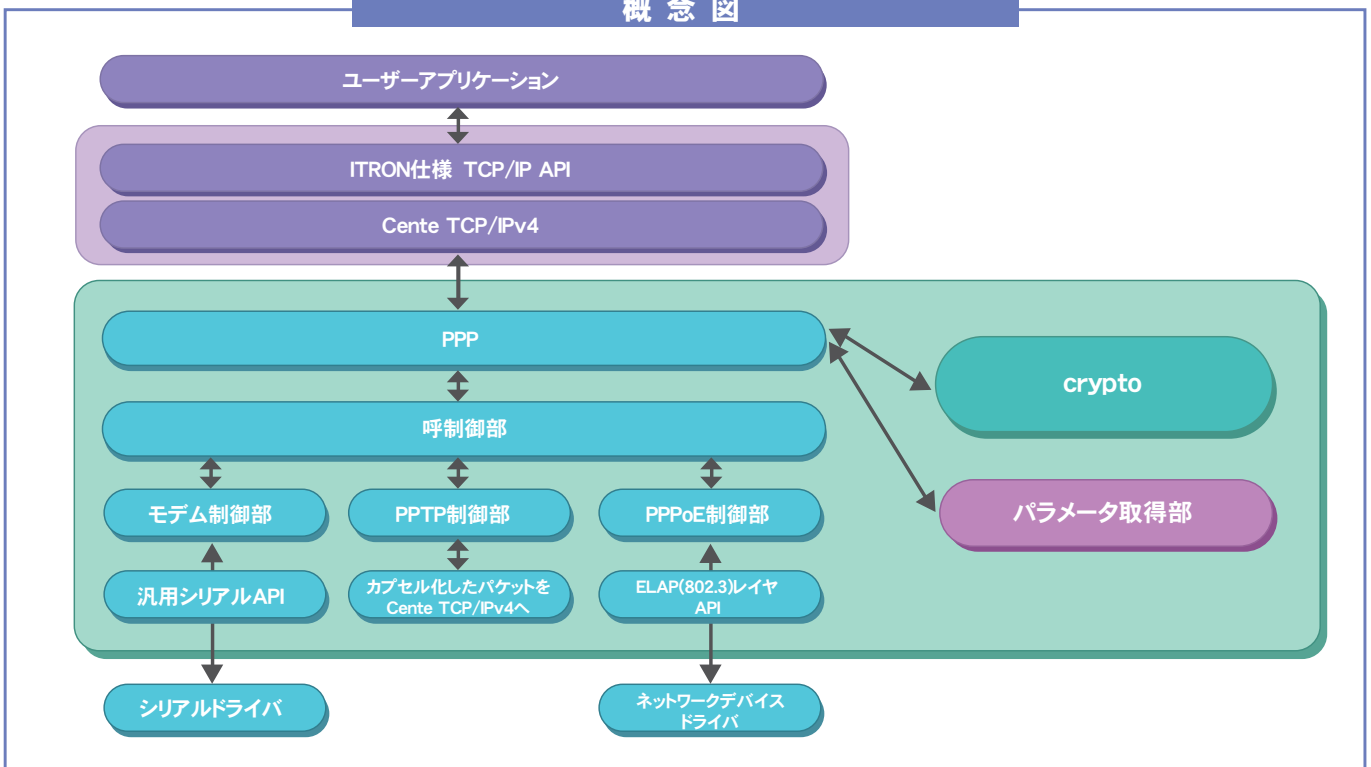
概念図

ユーザーアプリケーション

ITRON仕様 TCP/IP API

Cente TCP/IPv4

PPP

crypto

呼制御部

パラメータ取得部

モデム制御部

PPTP制御部

PPPoE制御部

汎用シリアルAPI

カプセル化したパケットをCente TCP/IPv4へ

ELAP(802.3)レイヤ API

シリアルドライバ

ネットワークデバイスドライバ